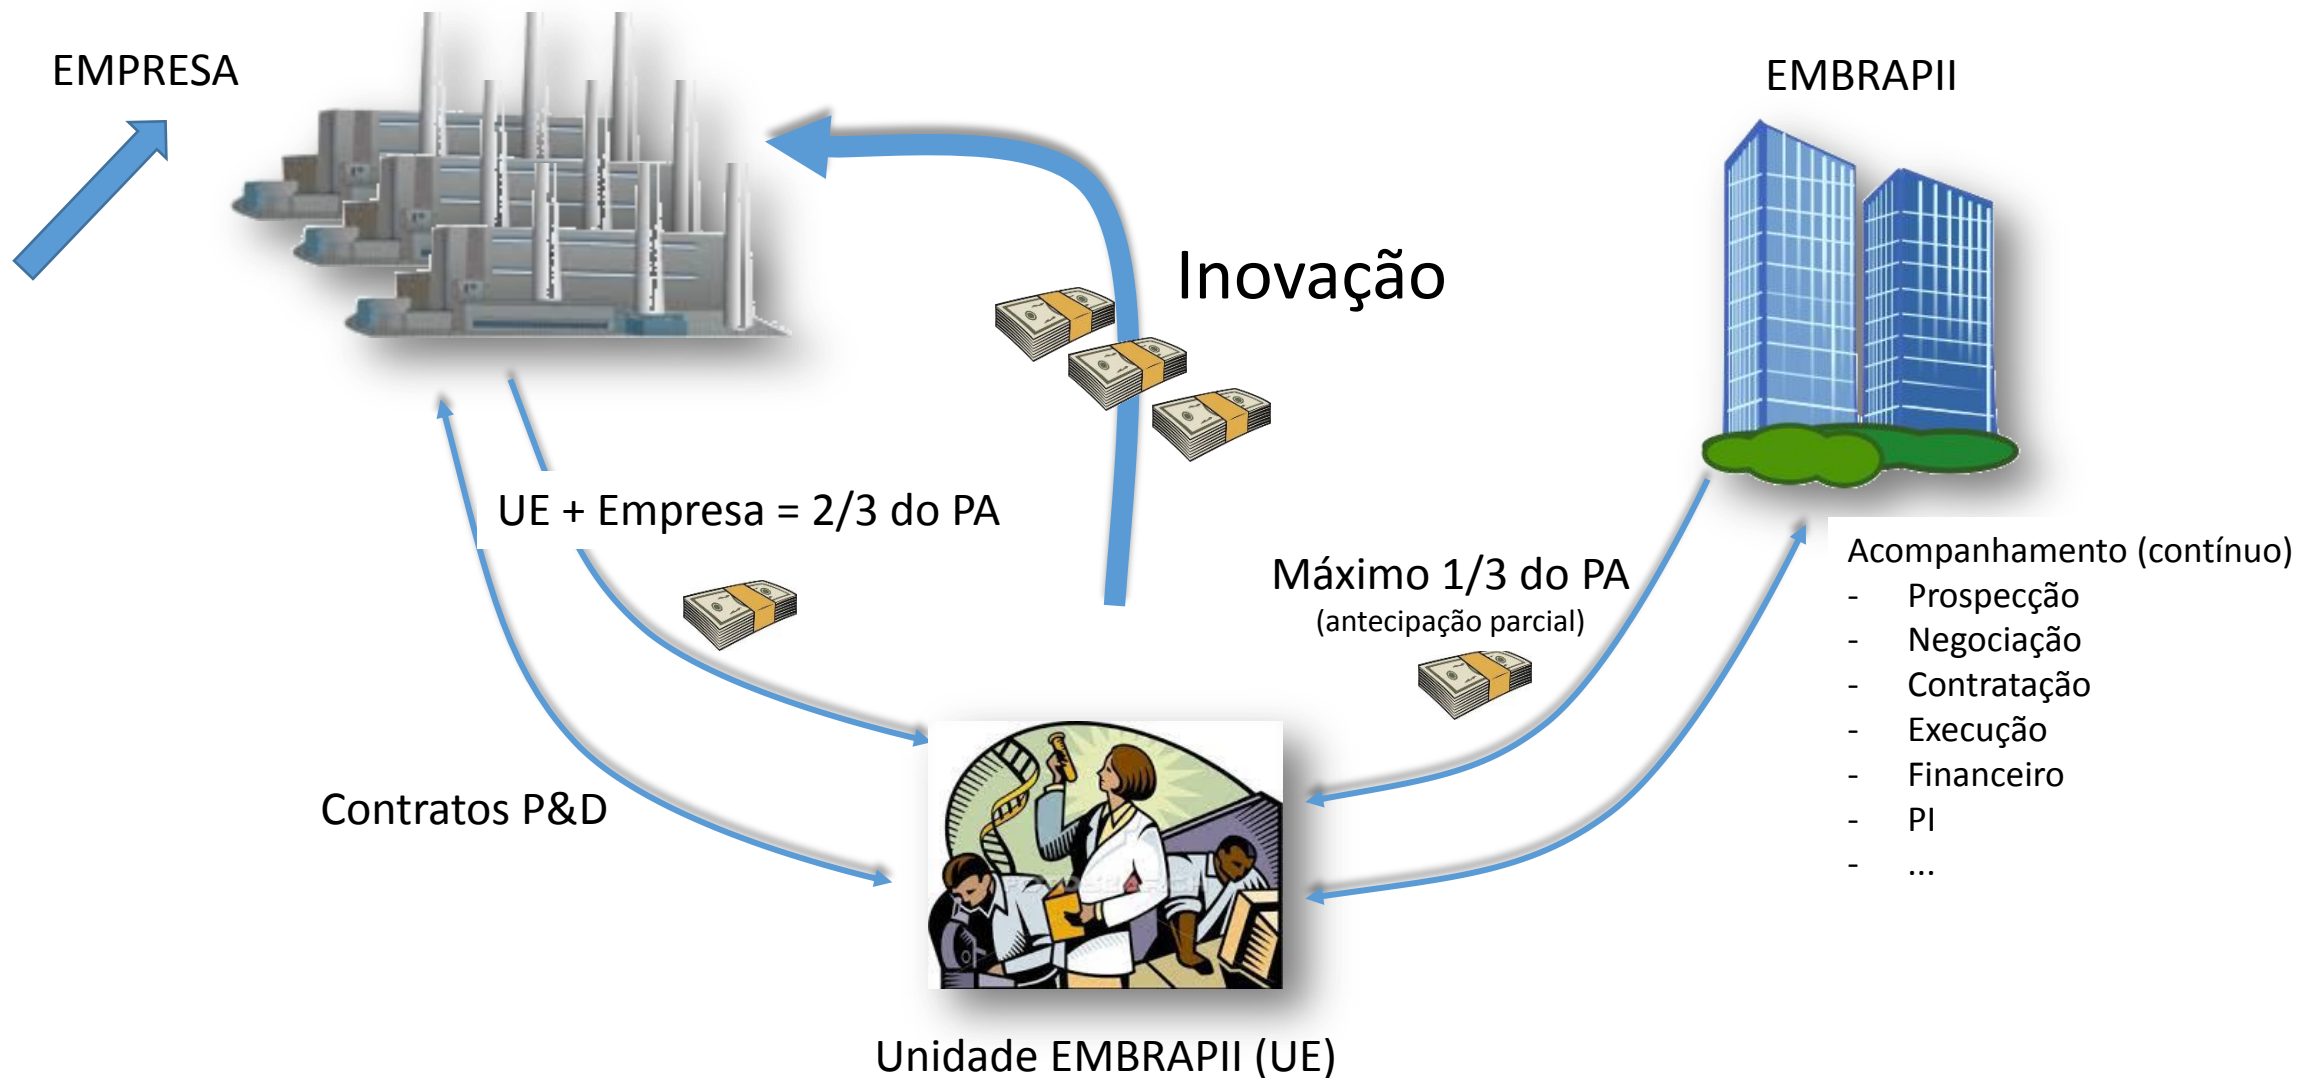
EMPRESA

EMBRAPII

Inovação

UE + Empresa = 2/3 do PA

Máximo 1/3 do PA
(antecipação parcial)

Acompanhamento (contínuo)
- Prospecção
- Negociação
- Contratação
- Execução
- Financeiro
- PI
- ...

Contratos P&D

Unidade EMBRAPII (UE)